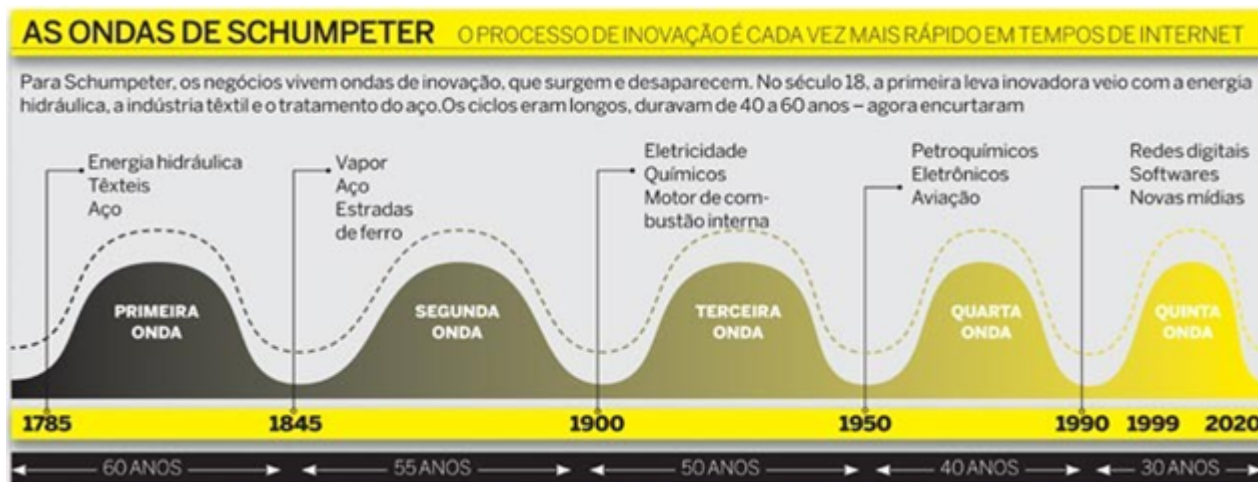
AS ONDAS DE SCHUMPETER O PROCESSO DE INOVAÇÃO É CADA VEZ MAIS RÁPIDO EM TEMPOS DE INTERNET

Para Schumpeter, os negócios vivem ondas de inovação, que surgem e desaparecem. No século 18, a primeira leva inovadora veio com a energia hidráulica, a indústria têxtil e o tratamento do aço.Os ciclos eram longos, duravam de 40 a 60 anos – agora encurtaram

Energia hidráulica
Têxteis
Aço

Vapor
Aço
Estradas de ferro

Eletricidade
Químicos
Motor de combustão interna

Petroquímicos
Eletrônicos
Aviação

Redes digitais
Softwares
Novas mídias

PRIMEIRA ONDA

SEGUNDA ONDA

TERCEIRA ONDA

QUARTA ONDA

QUINTA ONDA

1785 1845 1900 1950 1990 1999 2020

60 ANOS
55 ANOS
50 ANOS
40 ANOS
30 ANOS